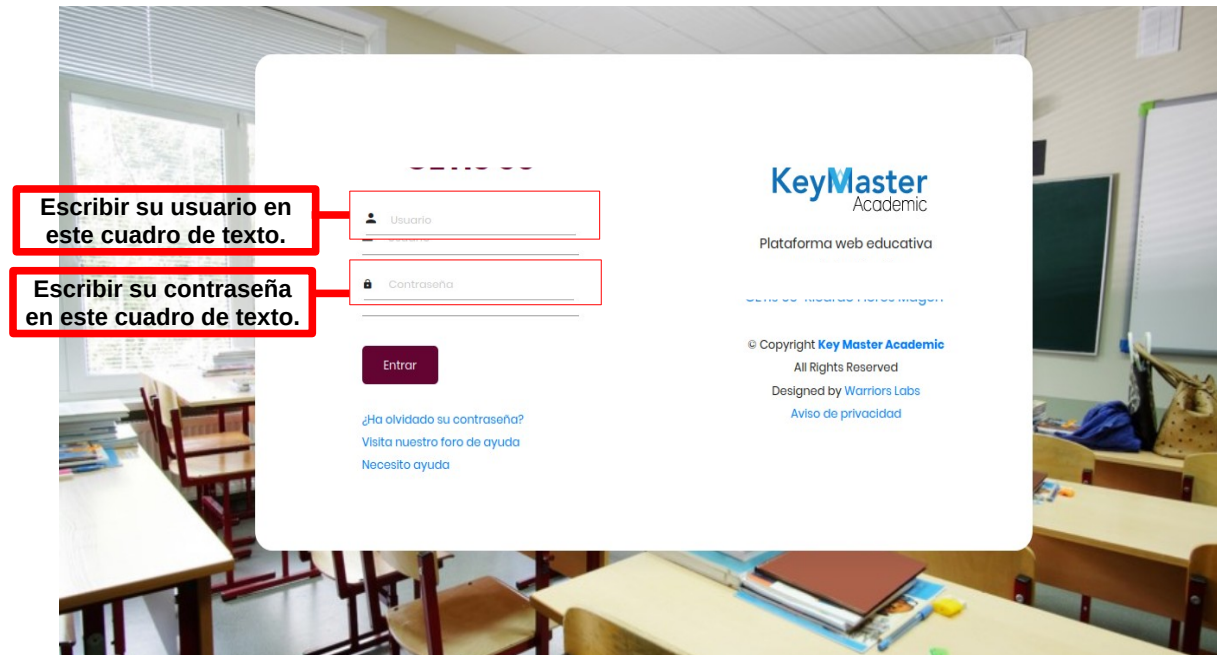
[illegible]

Escribir su usuario en este cuadro de texto.

Usuario

Escribir su contraseña en este cuadro de texto.

Contraseña

Entrar

¿Ha olvidado su contraseña?
Visita nuestro foro de ayuda
Necesito ayuda

KeyMaster Academic

Plataforma web educativa

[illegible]

© Copyright Key Master Academic
All Rights Reserved
Designed by Warriors Labs
Aviso de privacidad